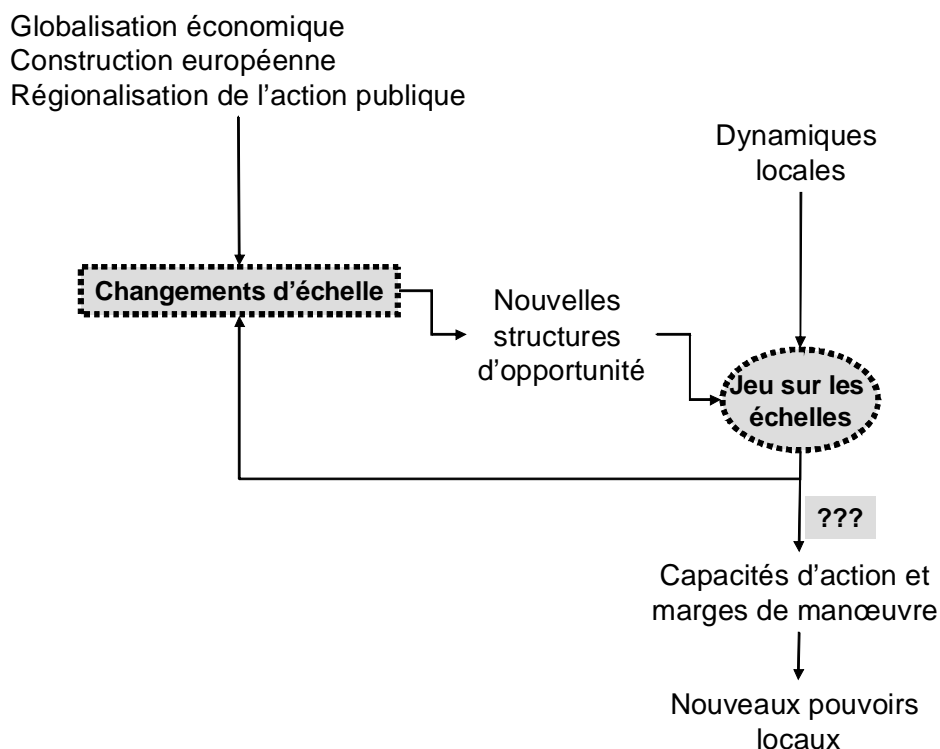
Globalisation économique
Construction européenne
Régionalisation de l’action publique

Dynamiques locales

Changements d’échelle

Nouvelles structures d’opportunité

Jeu sur les échelles

???

Capacités d’action et marges de manœuvre

Nouveaux pouvoirs locaux